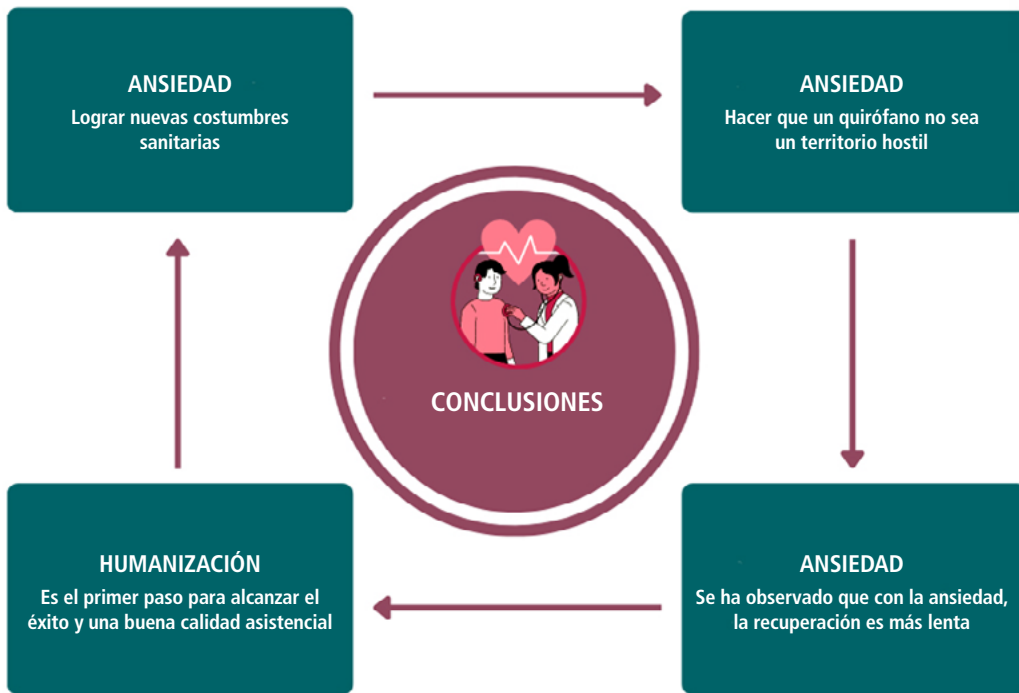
ANSIEDAD
Lograr nuevas costumbres sanitarias

ANSIEDAD
Hacer que un quirófano no sea un territorio hostil

CONCLUSIONES

ANSIEDAD
Se ha observado que con la ansiedad, la recuperación es más lenta

HUMANIZACIÓN
Es el primer paso para alcanzar el éxito y una buena calidad asistencial